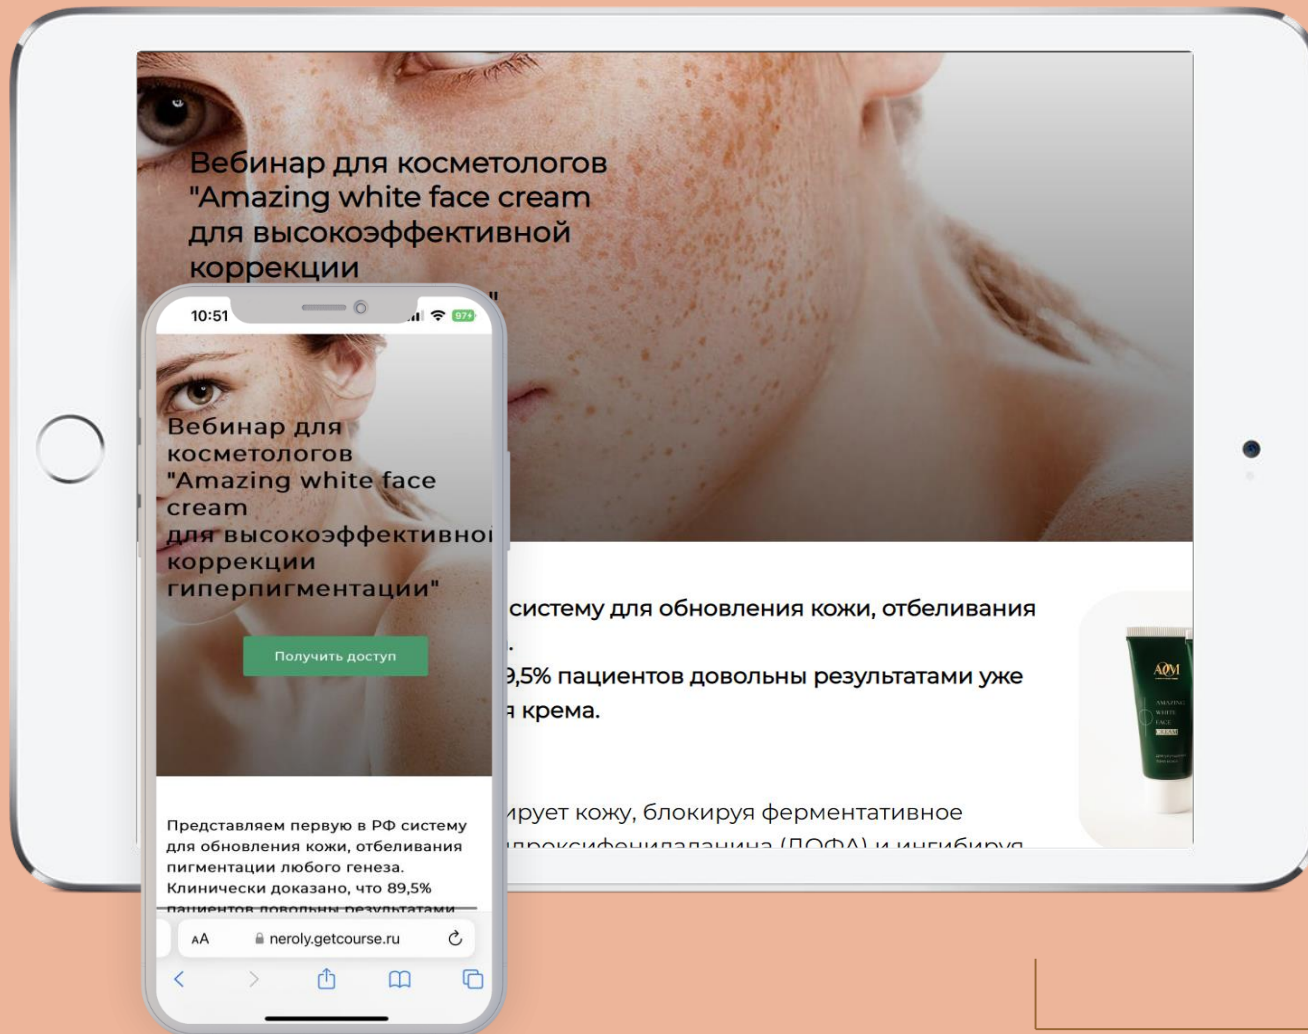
Вебинар для косметологов "Amazing white face cream для высокоэффективной коррекции

"

систему для обновления кожи, отбеливания

.

9,5% пациентов довольны результатами уже

я крема.

ирует кожу, блокируя ферментативное

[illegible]

AOM

AMAZING WHITE FACE CREAM

10:51

97+

Вебинар для косметологов "Amazing white face cream для высокоэффективно коррекции гиперпигментации"

Получить доступ

Представляем первую в РФ систему для обновления кожи, отбеливания пигментации любого генеза. Клинически доказано, что 89,5% пациентов довольны результатами

AA

neroly.getcourse.ru